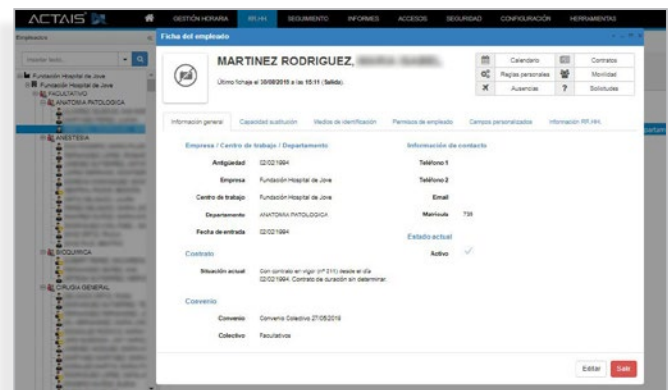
ACTAIS

GESTIÓN HORARIA RR.HH. SEGUIMIENTO INFORMES ACCESOS SEGURIDAD CONFIGURACIÓN HERRAMIENTAS

Empleados

Fundación Hospital de Jove
Fundación Hospital de Jove
FACULTATIVO
ANATOMIA PATOLOGICA
ANESTESIA
BIOQUIMICA
CIRUGIA GENERAL

Ficha del empleado

MARTINEZ RODRIGUEZ, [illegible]

Último fichaje el 30/08/2019 a las 15:11 (Salida)

Calendario
Contratos
Reglas personales
Movilidad
Ausencias
Solicitudes

Información general | Capacidad sustitución | Medios de identificación | Permisos de empleado | Campos personalizados | Información RR.HH.

Empresa / Centro de trabajo / Departamento

Antigüedad 02/02/1994
Empresa Fundación Hospital de Jove
Centro de trabajo Fundación Hospital de Jove
Departamento ANATOMIA PATOLOGICA
Fecha de entrada 02/02/1994

Contrato

Situación actual Con contrato en vigor (nº 211) desde el día 02/02/1994. Contrato de duración sin determinar.

Convenio

Convenio Convenio Colectivo 27/05/2019
Colectivo Facultativos

Información de contacto

Teléfono 1
Teléfono 2
Email
Matrícula 738

Estado actual

Activo

Editar Salir